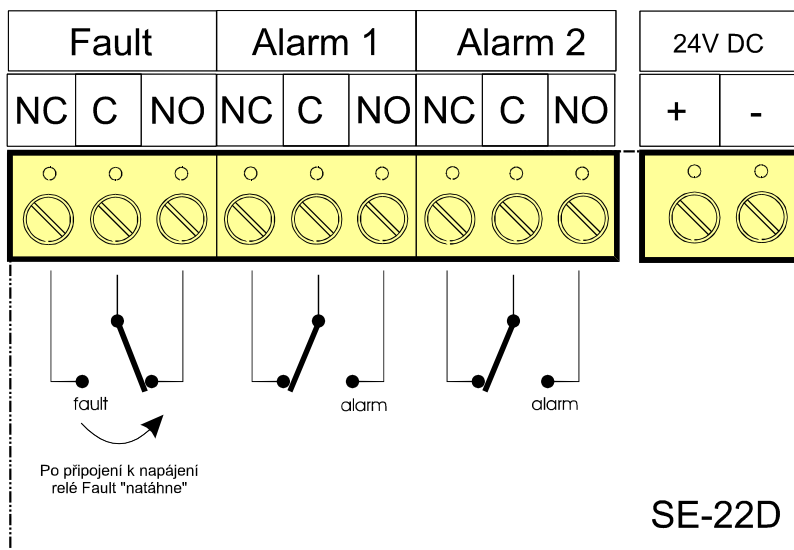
| Fault | | | Alarm 1 | | | Alarm 2 | | |
|---|---|---|---|---|---|---|---|---|
| NC | C | NO | NC | C | NO | NC | C | NO |

| 24V DC | |
|---|---|
| + | - |

fault

alarm

alarm

Po připojení k napájení relé Fault "natáhne"

SE-22D